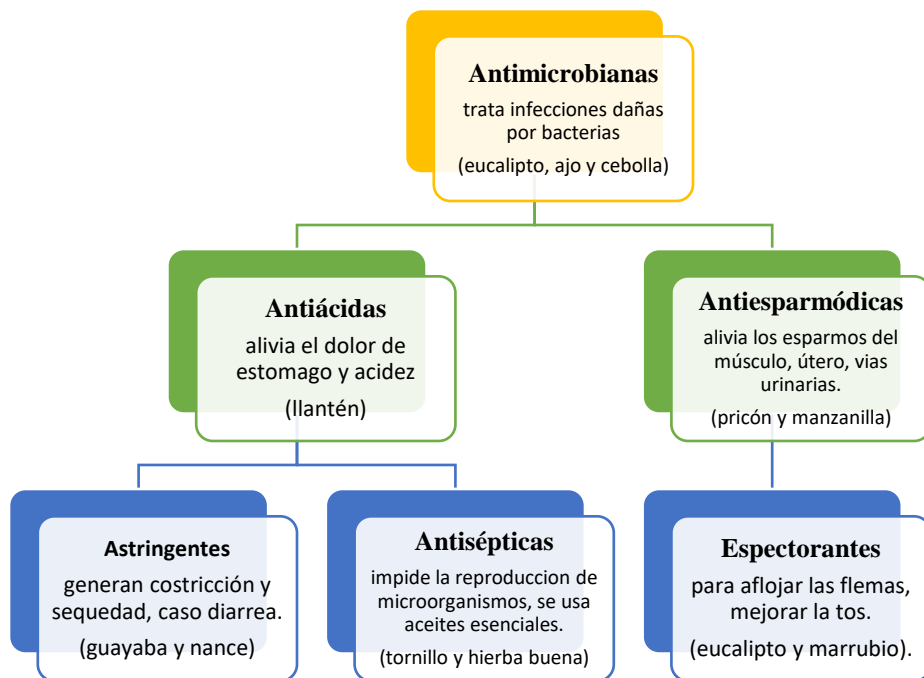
Antimicrobianas
trata infecciones dañas por bacterias
(eucalipto, ajo y cebolla)

Antiácidas
alivia el dolor de estomago y acidez
(llantén)

Antiesparmódicas
alivia los esparmos del músculo, útero, vias urinarias.
(pricón y manzanilla)

Astringentes
generan costricción y sequedad, caso diarrea.
(guayaba y nance)

Antisépticas
impide la reproduccion de microorganismos, se usa aceites esenciales.
(tornillo y hierba buena)

Espectorantes
para aflojar las flemas, mejorar la tos.
(eucalipto y marrubio).